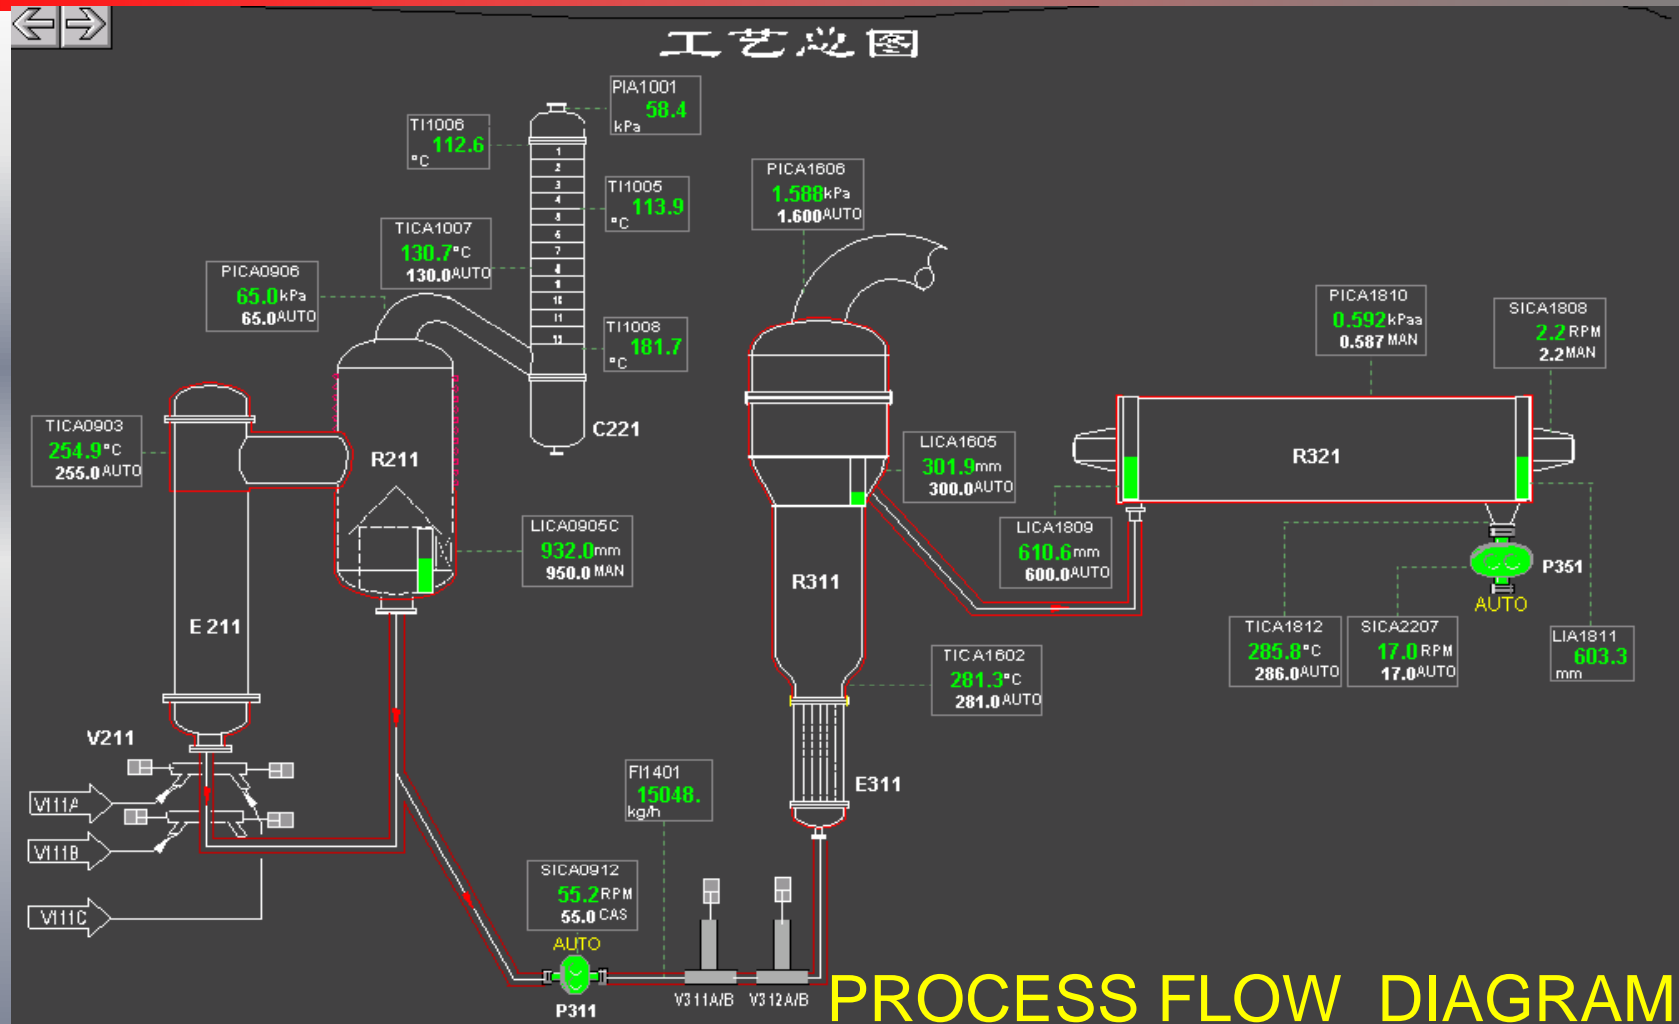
工艺总图

PIA1001
58.4
kPa

TI1006
112.6
°C

TI1005
113.9
°C

PICA1606
1.588kPa
1.600AUTO

TICA1007
130.7°C
130.0AUTO

PICA0906
65.0kPa
65.0AUTO

1
2
3
4
5
6
7
8
9
10
11
12

TI1008
181.7
°C

C221

TICA0903
254.9°C
255.0AUTO

R211

E 211

LICA1605
301.9mm
300.0AUTO

PICA1810
0.592kPaa
0.587 MAN

SICA1808
2.2RPM
2.2MAN

R321

LICA1809
610.6mm
600.0AUTO

LICA0905C
932.0mm
950.0 MAN

R311

P351
AUTO

TICA1812
285.8°C
286.0AUTO

SICA2207
17.0RPM
17.0AUTO

LIA1811
603.3
mm

TICA1602
281.3°C
281.0AUTO

V211

V111A

V111B

V111C

E311

FI1401
15048.
kg/h

SICA0912
55.2RPM
55.0 CAS

AUTO

P311

V311A/B

V312A/B

PROCESS FLOW DIAGRAM